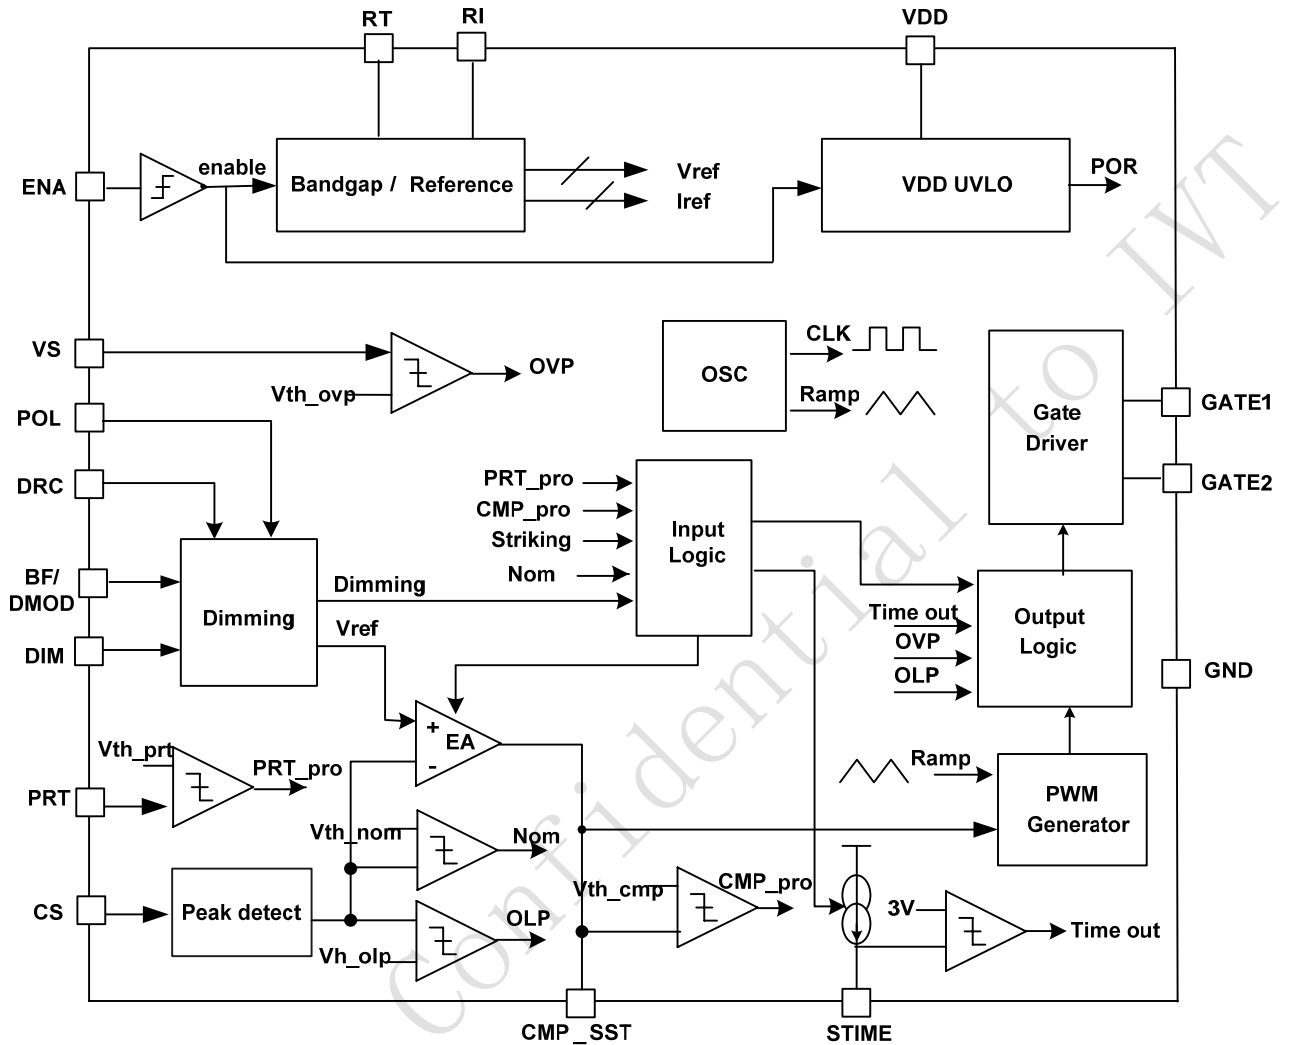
RT
RI
VDD
ENA
enable
Bandgap / Reference
Vref
Iref
VDD UVLO
POR
VS
OVP
Vth_ovp
POL
DRC
OSC
CLK
Ramp
Gate Driver
GATE1
GATE2
PRT_pro
CMP_pro
Striking
Nom
Input Logic
BF/ DMOD
Dimming
Dimming
DIM
Vref
Time out
OVP
OLP
Output Logic
GND
+
EA
-
Vth_prt
PRT_pro
PRT
Ramp
PWM Generator
Vth_nom
Nom
CS
Peak detect
Vth_cmp
CMP_pro
3V
OLP
Time out
Vh_olp
CMP_SST
STIME
Confidential to IVT